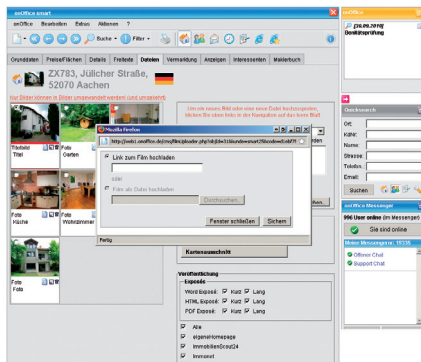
onOffice smart

onOffice Bearbeiten Extras Aktionen ?

Suche Filter

Grunddaten Preise/Flächen Details Freitexte Dateien Vermarktung Anzeigen Interessenten Maklerbuch

ZX783, Jülicher Straße, 52070 Aachen

Nur Bilder können in Bildern umgewandelt werden! (und umgekehrt)

Titelbild Titel

Foto Garten

Foto Küche

Foto Wohnzimmer

Foto Bad

Um ein neues Bild oder eine neue Datei hochzuladen, klicken Sie einen links in der Navigation auf den leeren Platz

Mozilla Firefox

http://web1.onoffice.de/smart/fileuploader.php?objid=31&windowsmart29&windowId=...

Link zum Film hochladen

oder

Film als Datei hochladen

Durchsuchen...

Fenster schließen Sichern

Fertig

Kartenausschnitt

Veröffentlichung

Exposé

Word Exposé: Kurz Lang

HTML Exposé: Kurz Lang

PDF Exposé: Kurz Lang

Alle

eigene Homepage

ImmobilienScout24

Immonet

onOffice

[26.09.2010] Bonitätsprüfung

Quicksearch

Ort:

KdNr:

Name:

Strasse:

Telefon:

Email:

Suchen

onOffice Messenger

996 User online (im Messenger)

Sie sind online

Meine Messengers: 10335

Offener Chat

Support Chat